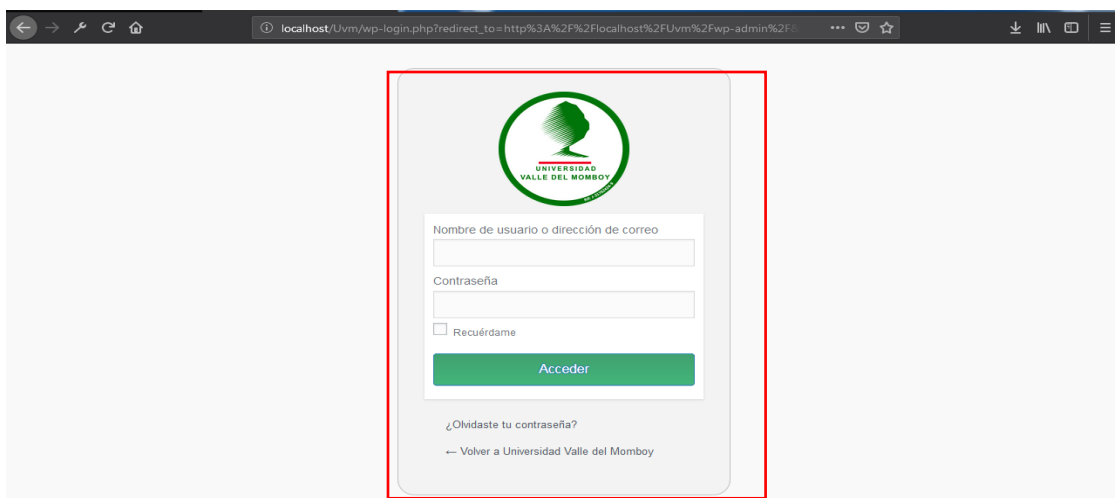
localhost/Uvm/wp-login.php?redirect_to=http%3A%2F%2Flocalhost%2FUvm%2Fwp-admin%2F

UNIVERSIDAD
VALLE DEL MOMBOY

Nombre de usuario o dirección de correo

Contraseña

Recuérdame

Acceder

¿Olvidaste tu contraseña?

← Volver a Universidad Valle del Momboy